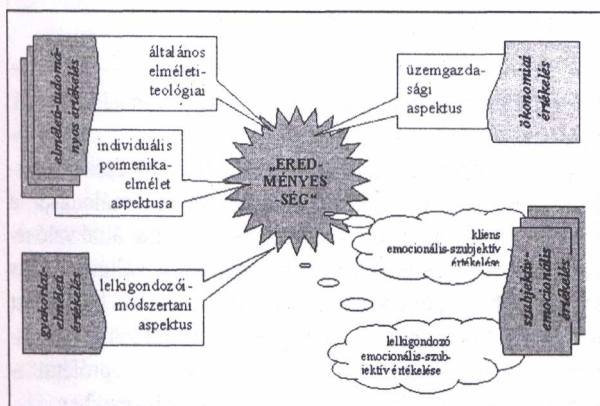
elméleti-tudományos értékelés

általános elméleti-teológiai

üzemgazdasági aspektus

ökonómiai értékelés

individuális poimenika-elmélet aspektusa

„EREDMÉNYESSÉG"

kliens emocionális-szubjektív értékelése

gyakorlati-elméleti értékelés

lelkigondozói-módszertani aspektus

szubjektív-emocionális értékelés

lelkigondozó emocionális-szubjektív értékelése